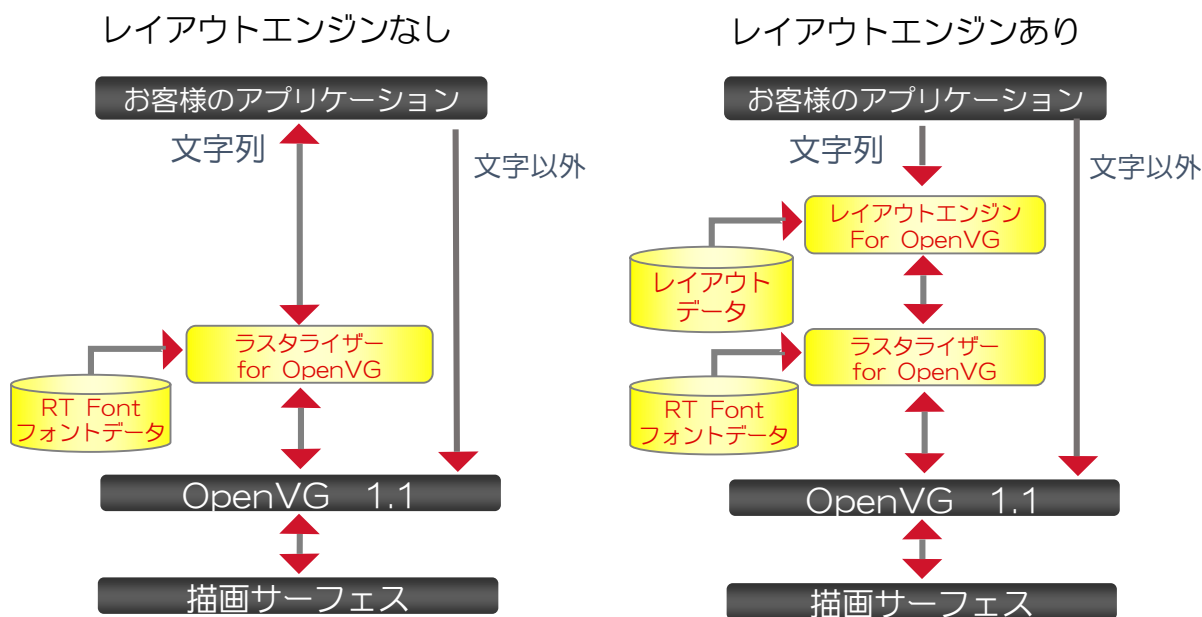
レイアウトエンジンなし

お客様のアプリケーション

文字列

文字以外

ラスタライザー for OpenVG

RT Font フォントデータ

OpenVG 1.1

描画サーフェス

レイアウトエンジンあり

お客様のアプリケーション

文字列

文字以外

レイアウトエンジン For OpenVG

レイアウトデータ

ラスタライザー for OpenVG

RT Font フォントデータ

OpenVG 1.1

描画サーフェス